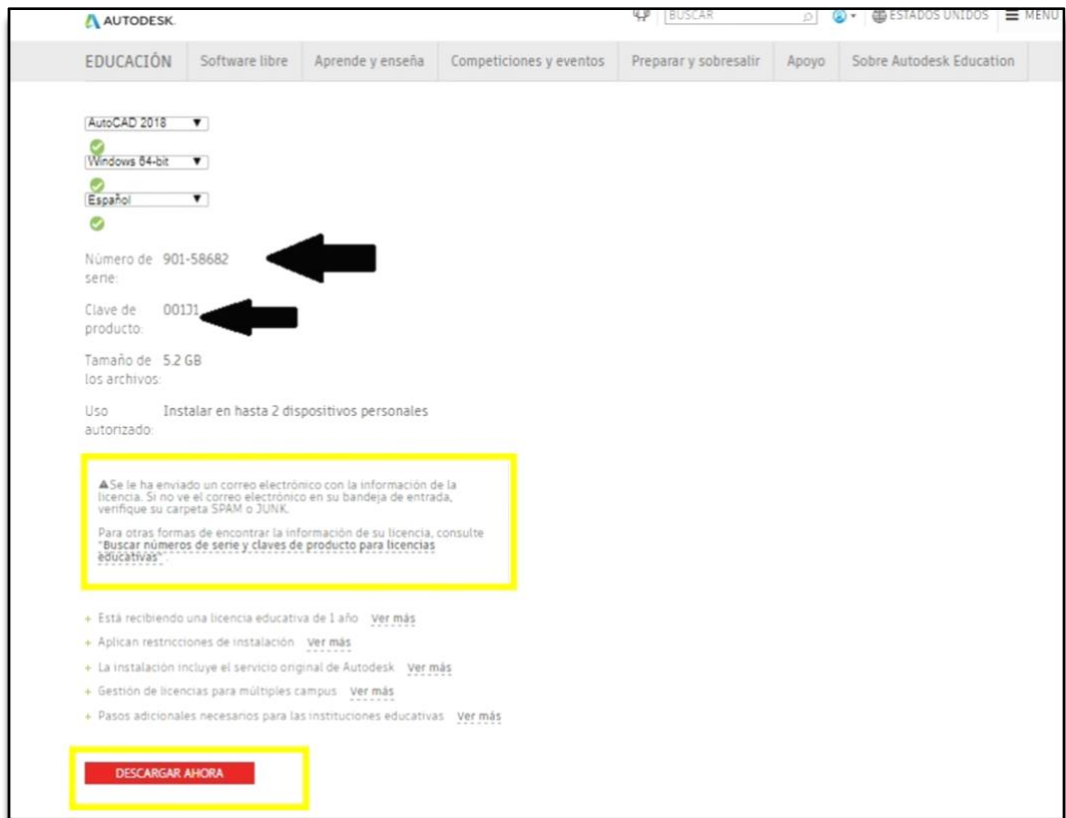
AUTODESK.

BUSCAR

ESTADOS UNIDOS

MENU

EDUCACIÓN Software libre Aprende y enseña Competiciones y eventos Preparar y sobresalir Apoyo Sobre Autodesk Education

AutoCAD 2018

Windows 64-bit

Español

Número de serie: 901-58682

Clave de producto: 001J1

Tamaño de los archivos: 5.2 GB

Uso autorizado: Instalar en hasta 2 dispositivos personales

Se le ha enviado un correo electrónico con la información de la licencia. Si no ve el correo electrónico en su bandeja de entrada, verifique su carpeta SPAM o JUNK.

Para otras formas de encontrar la información de su licencia, consulte "Buscar números de serie y claves de producto para licencias educativas"

+ Está recibiendo una licencia educativa de 1 año Ver más

+ Aplican restricciones de instalación Ver más

+ La instalación incluye el servicio original de Autodesk Ver más

+ Gestión de licencias para múltiples campus Ver más

+ Pasos adicionales necesarios para las instituciones educativas Ver más

DESCARGAR AHORA